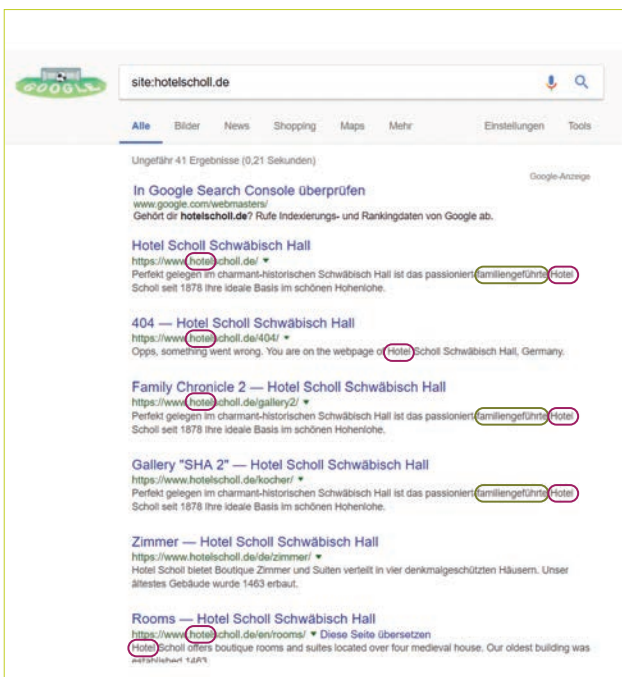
GOOGLE

site:hotelscholl.de

Alle Bilder News Shopping Maps Mehr Einstellungen Tools

Ungefähr 41 Ergebnisse (0,21 Sekunden)

Google-Anzeige

In Google Search Console überprüfen
www.google.com/webmasters/
Gehört dir **hotelscholl.de**? Rufe Indexierungs- und Rankingdaten von Google ab.

Hotel Scholl Schwäbisch Hall
https://www.hotelscholl.de/ ▾
Perfekt gelegen im charmant-historischen Schwäbisch Hall ist das passioniert familiengeführte Hotel Scholl seit 1878 Ihre ideale Basis im schönen Hohenlohe.

404 — Hotel Scholl Schwäbisch Hall
https://www.hotelscholl.de/404/ ▾
Opps, something went wrong. You are on the webpage of Hotel Scholl Schwäbisch Hall, Germany.

Family Chronicle 2 — Hotel Scholl Schwäbisch Hall
https://www.hotelscholl.de/gallery2/ ▾
Perfekt gelegen im charmant-historischen Schwäbisch Hall ist das passioniert familiengeführte Hotel Scholl seit 1878 Ihre ideale Basis im schönen Hohenlohe.

Gallery "SHA 2" — Hotel Scholl Schwäbisch Hall
https://www.hotelscholl.de/kocher/ ▾
Perfekt gelegen im charmant-historischen Schwäbisch Hall ist das passioniert familiengeführte Hotel Scholl seit 1878 Ihre ideale Basis im schönen Hohenlohe.

Zimmer — Hotel Scholl Schwäbisch Hall
https://www.hotelscholl.de/de/zimmer/ ▾
Hotel Scholl bietet Boutique Zimmer und Suiten verteilt in vier denkmalgeschützten Häusern. Unser ältestes Gebäude wurde 1463 erbaut.

Rooms — Hotel Scholl Schwäbisch Hall
https://www.hotelscholl.de/en/rooms/ ▾ Diese Seite übersetzen
Hotel Scholl offers boutique rooms and suites located over four medieval house. Our oldest building was established 1463.